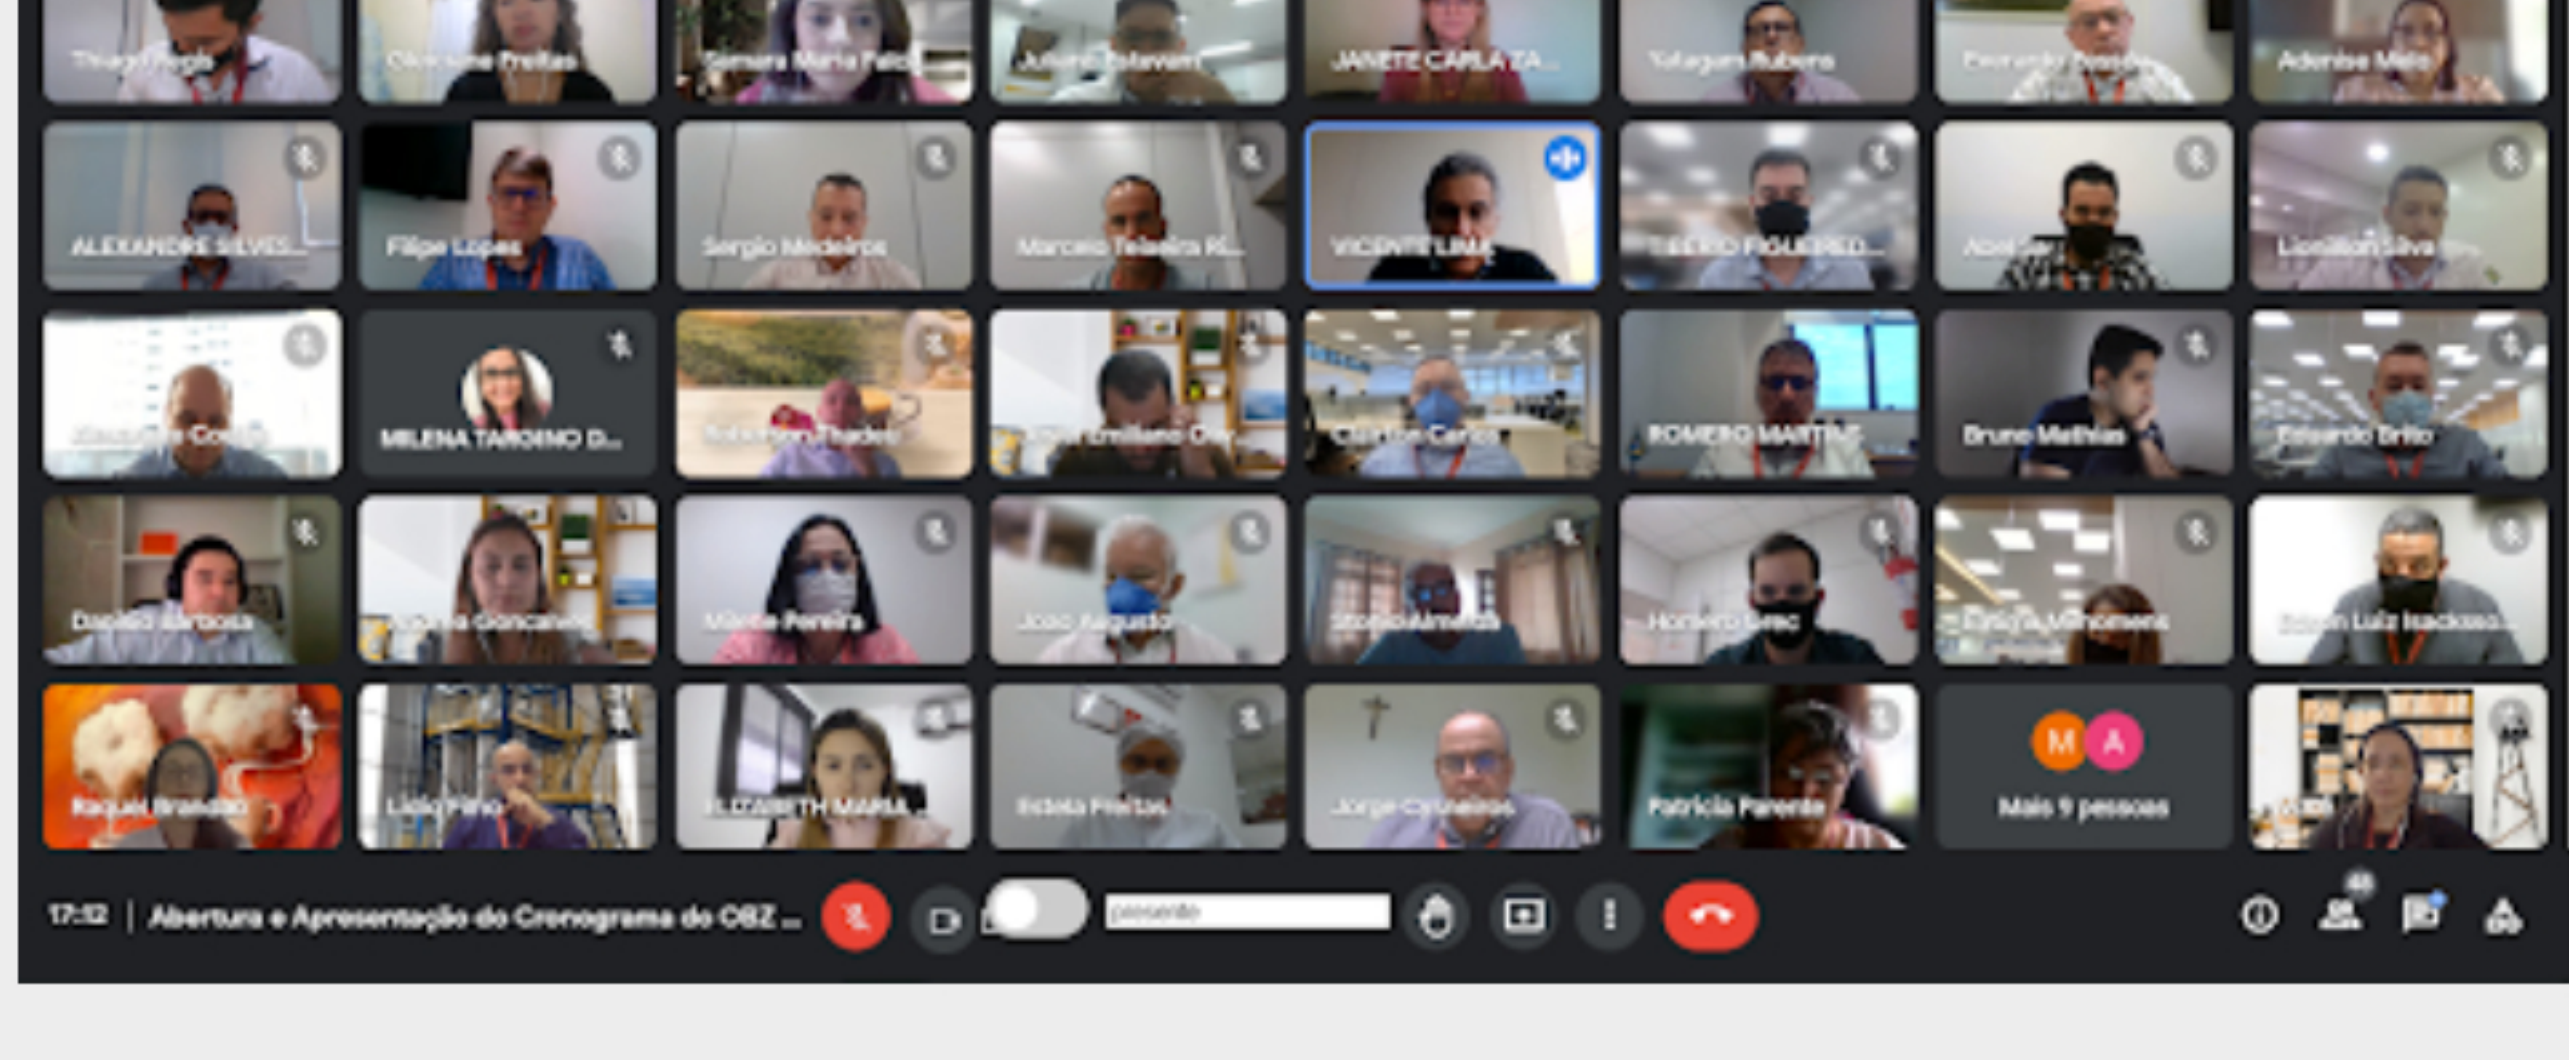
Thiago Rego
Cleidiane Freitas
Samara Maria Falcão
Juliana Estevam
JANETE CARLA TA...
Yatagan Rubens
Fernando Pessoa
Adenise Melo
ALEXANDRE SILVES...
Filipe Lopes
Sergio Medeiros
Marcelo Teixeira R...
VICENTE LIMA
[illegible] FIGUEIRED...
Abel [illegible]
Lionilton Silva
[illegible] Coelho
MILENA TARGINO D...
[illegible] Thadeu
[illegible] Emiliano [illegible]
Carlos Carlos
ROMERO MARTINS
Bruno Mathias
Eduardo Brito
Daniel Barbosa
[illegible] Gonçalves
Marta Pereira
João Augusto
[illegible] Almeida
Homero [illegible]
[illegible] Menezes
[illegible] Luiz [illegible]
Raquel Brandão
Lucio Pinto
ELIZABETH MARIA...
Estela Freitas
Jorge Cavalcanti
Patrícia Parente
M A
Mais 9 pessoas
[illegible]
17:12 | Abertura e Apresentação do Cronograma do OBZ ...
presente
48